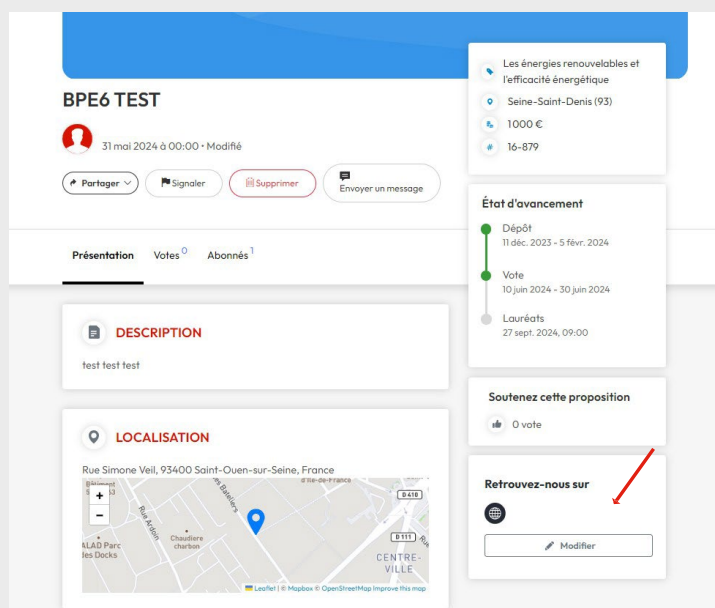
BPE6 TEST

31 mai 2024 à 00:00 • Modifié

Partager

Signaler

Supprimer

Envoyer un message

Les énergies renouvelables et l'efficacité énergétique

Seine-Saint-Denis (93)

1000 €

16-879

État d'avancement

Dépôt
11 déc. 2023 - 5 févr. 2024

Vote
10 juin 2024 - 30 juin 2024

Lauréats
27 sept. 2024, 09:00

Présentation Votes $^0$ Abonnés $^1$

DESCRIPTION

test test test

Soutenez cette proposition

0 vote

LOCALISATION

Rue Simone Veil, 93400 Saint-Ouen-sur-Seine, France

Bâtiment
+
−
Rue Ardoin
Chaudière charbon
ALAD Parc des Docks
Bateliers
d'Île-de-France
D 410
D 111
Rue
CENTRE-VILLE

Leaflet | © Mapbox © OpenStreetMap Improve this map

Retrouvez-nous sur

Modifier